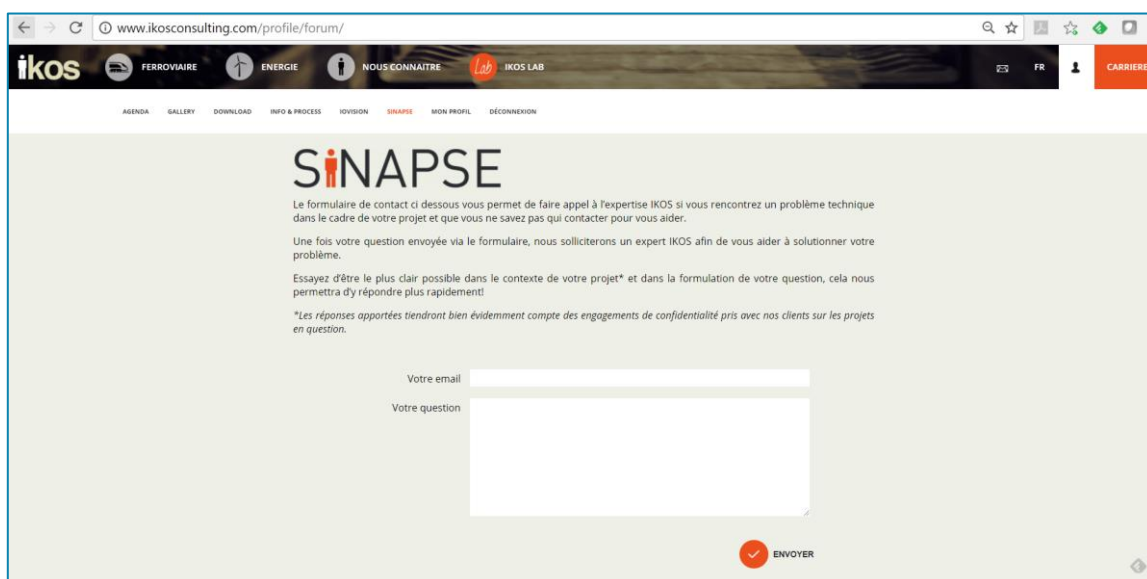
www.ikosconsulting.com/profile/forum/

ikos FERROVIAIRE ENERGIE NOUS CONNAITRE Lab IKOS LAB FR CARRIERE

AGENDA GALLERY DOWNLOAD INFO & PROCESS IOVISION SINAPSE MON PROFIL DÉCONNEXION

SINAPSE

Le formulaire de contact ci dessous vous permet de faire appel à l'expertise IKOS si vous rencontrez un problème technique dans le cadre de votre projet et que vous ne savez pas qui contacter pour vous aider.

Une fois votre question envoyée via le formulaire, nous solliciterons un expert IKOS afin de vous aider à solutionner votre problème.

Essayez d'être le plus clair possible dans le contexte de votre projet* et dans la formulation de votre question, cela nous permettra d'y répondre plus rapidement!

*Les réponses apportées tiendront bien évidemment compte des engagements de confidentialité pris avec nos clients sur les projets en question.

Votre email

Votre question

ENVOYER